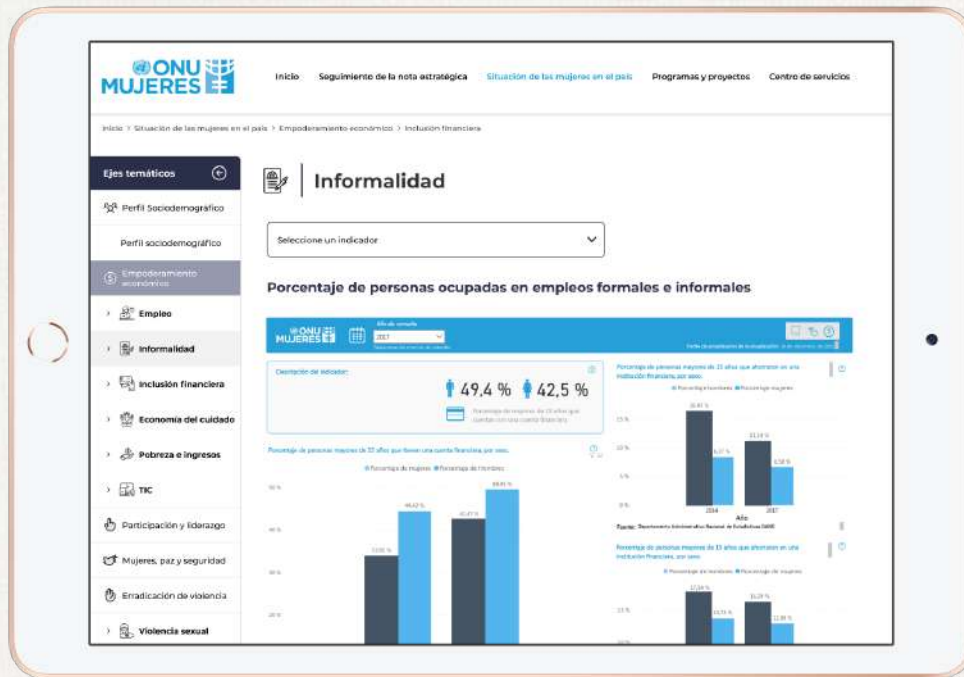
ONU MUJERES

Inicio Seguimiento de la nota estratégica Situación de las mujeres en el país Programas y proyectos Centro de servicios

Inicio > Situación de las mujeres en el país > Empoderamiento económico > Inclusión financiera

Ejes temáticos

Perfil Sociodemográfico

Perfil sociodemográfico

Empoderamiento económico

Empleo

Informalidad

Inclusión financiera

Economía del cuidado

Pobreza e ingresos

TIC

Participación y liderazgo

Mujeres, paz y seguridad

Erradicación de violencia

Violencia sexual

Informalidad

Seleccione un indicador

Porcentaje de personas ocupadas en empleos formales e informales

ONU MUJERES

Año de consulta
2017

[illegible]

Descripción del indicador:

49,4 % 42,5 %

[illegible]

Porcentaje de personas mayores de 15 años que tienen una cuenta financiera, por sexo.

Porcentaje de mujeres Porcentaje de hombres

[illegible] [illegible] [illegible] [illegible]

Porcentaje de personas mayores de 15 años que ahorraron en una institución financiera, por sexo.

Porcentaje hombres Porcentaje mujeres

15 %
10 %
5 %
0 %

2014 2017
Año

Fuente: Departamento Administrativo Nacional de Estadísticas DANE

Porcentaje de personas mayores de 15 años que ahorraron en una institución financiera, por sexo.

Porcentaje de hombres Porcentaje de mujeres

15 %